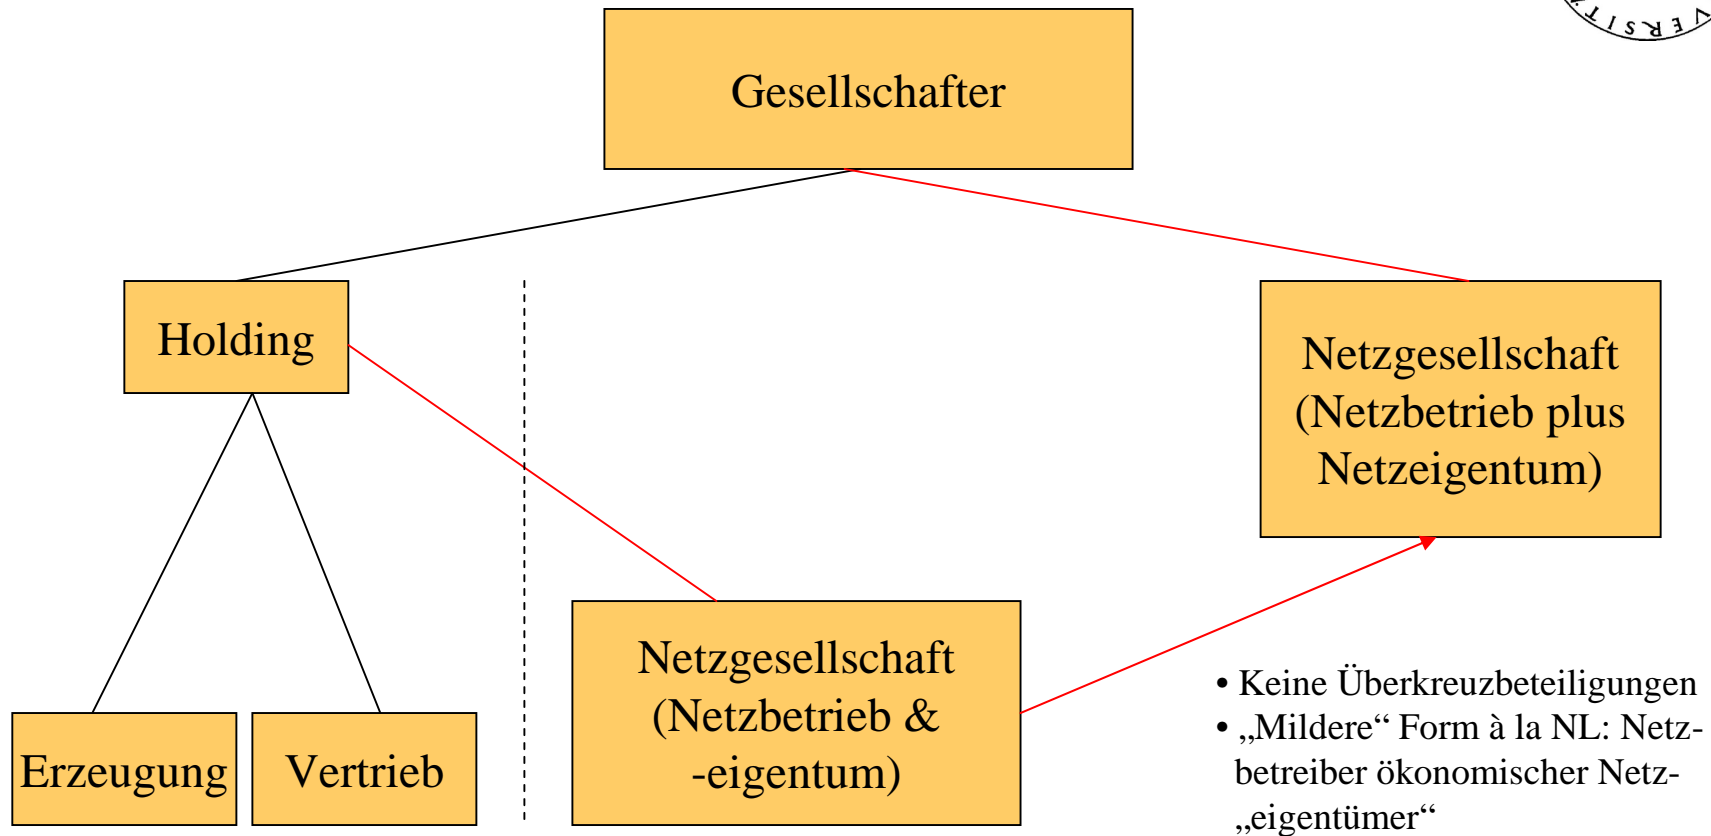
Gesellschafter

Holding

Netzgesellschaft (Netzbetrieb plus Netzeigentum)

Netzgesellschaft (Netzbetrieb & -eigentum)

Erzeugung

Vertrieb

• Keine Überkreuzbeteiligungen
• „Mildere“ Form à la NL: Netzbetreiber ökonomischer Netz„eigentümer“

VERSIT